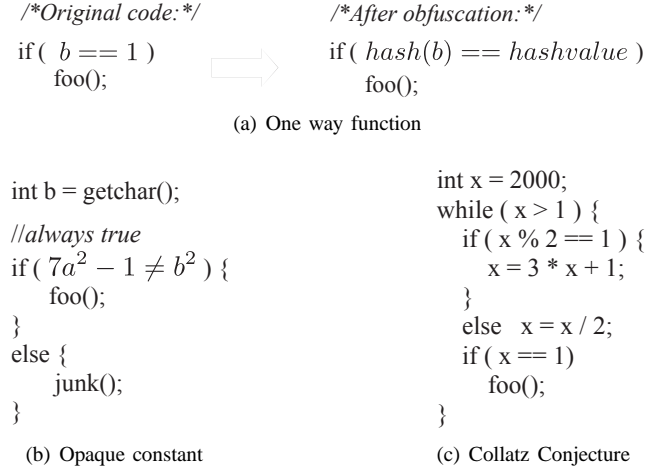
/*Original code:*/

if ( $b == 1$ )
foo();

/*After obfuscation:*/

if ( $hash(b) == hashvalue$ )
foo();

(a) One way function

int b = getchar();

//always true
if ( $7a^2 - 1 \neq b^2$ ) {
foo();
}
else {
junk();
}

(b) Opaque constant

int x = 2000;
while ( x > 1 ) {
if ( x % 2 == 1 ) {
x = 3 * x + 1;
}
else x = x / 2;
if ( x == 1)
foo();
}

(c) Collatz Conjecture